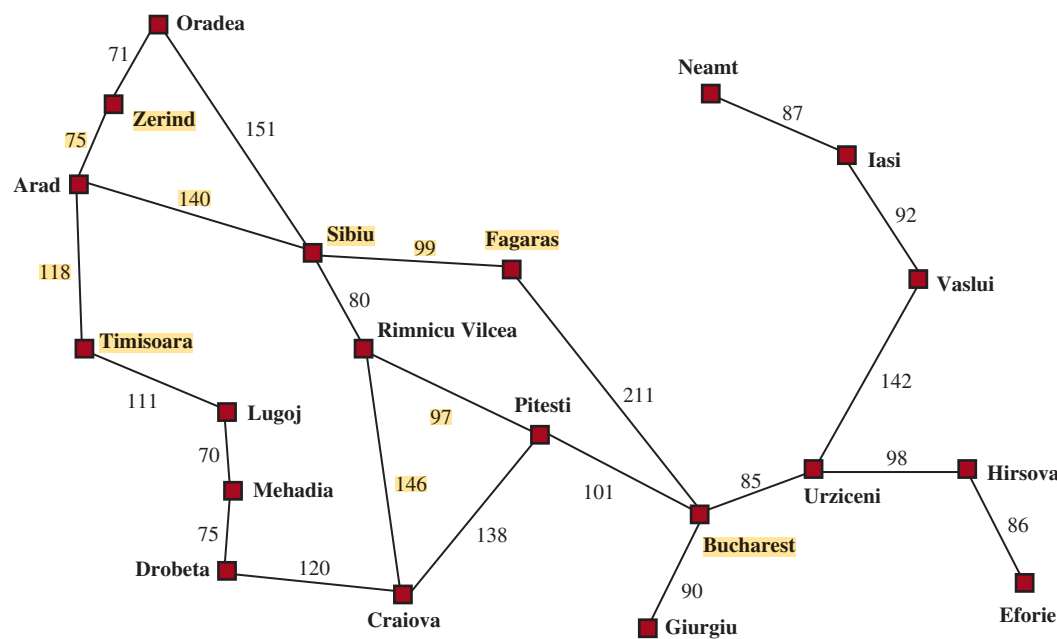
Oradea
71
Zerind
75
151
Arad
140
Sibiu
99
Fagaras
118
80
Timisoara
Rimnicu Vilcea
111
Lugoj
97
Pitesti
211
70
Mehadia
146
101
75
138
Drobeta
120
Craiova
Bucharest
90
Giurgiu
85
Urziceni
98
Hirsova
86
Eforie
142
Vaslui
92
Iasi
87
Neamt